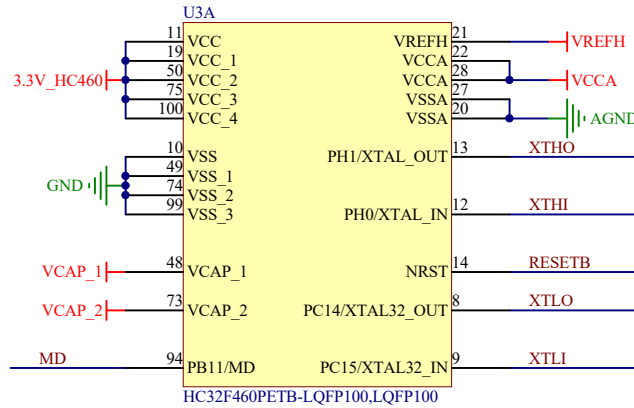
U3A

3.3V_HC460
11 VCC
19 VCC_1
50 VCC_2
75 VCC_3
100 VCC_4

GND
10 VSS
49 VSS_1
74 VSS_2
99 VSS_3

VCAP_1
48 VCAP_1

VCAP_2
73 VCAP_2

MD
94 PB11/MD

VREFH 21 VREFH
VCCA 22
VCCA 28 VCCA
VSSA 27
VSSA 20 AGND

PH1/XTAL_OUT 13 XTHO
PH0/XTAL_IN 12 XTHI
NRST 14 RESETB
PC14/XTAL32_OUT 8 XTLO
PC15/XTAL32_IN 9 XTLI

HC32F460PETB-LQFP100,LQFP100